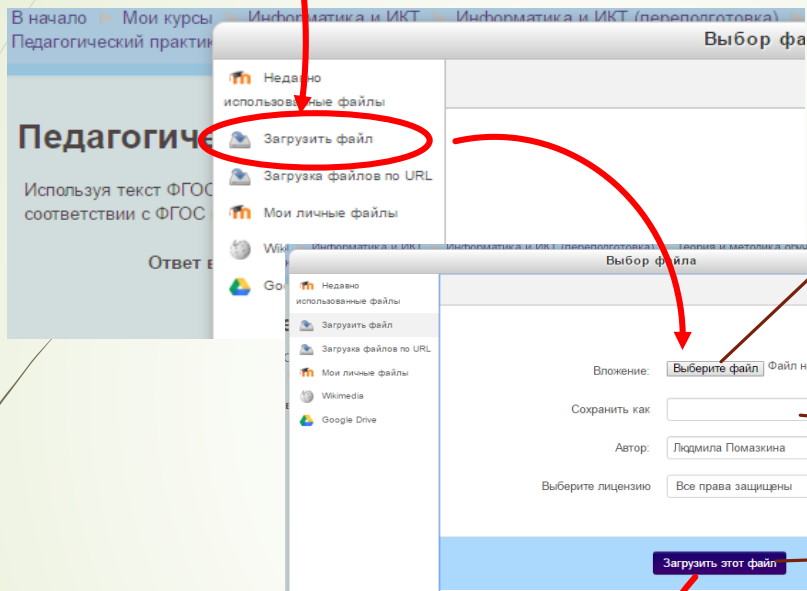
В начало ► Мои курсы ► Информатика и ИКТ ► Информатика и ИКТ (переподготовка) ►
Педагогический практик

Педагогиче

Используя текст ФГОС
соответствии с ФГОС

Ответ в

Выбор фа

Недавно использованные файлы
Загрузить файл
Загрузка файлов по URL
Мои личные файлы
Wik
Goo

Информатика и ИКТ Информатика и ИКТ (переподготовка) Теория и методика обуч

Выбор файла

Недавно использованные файлы
Загрузить файл
Загрузка файлов по URL
Мои личные файлы
Wikimedia
Google Drive

Вложение: Выберите файл Файл н
Сохранить как
Автор: Людмила Помазкина
Выберите лицензию Все права защищены

Загрузить этот файл